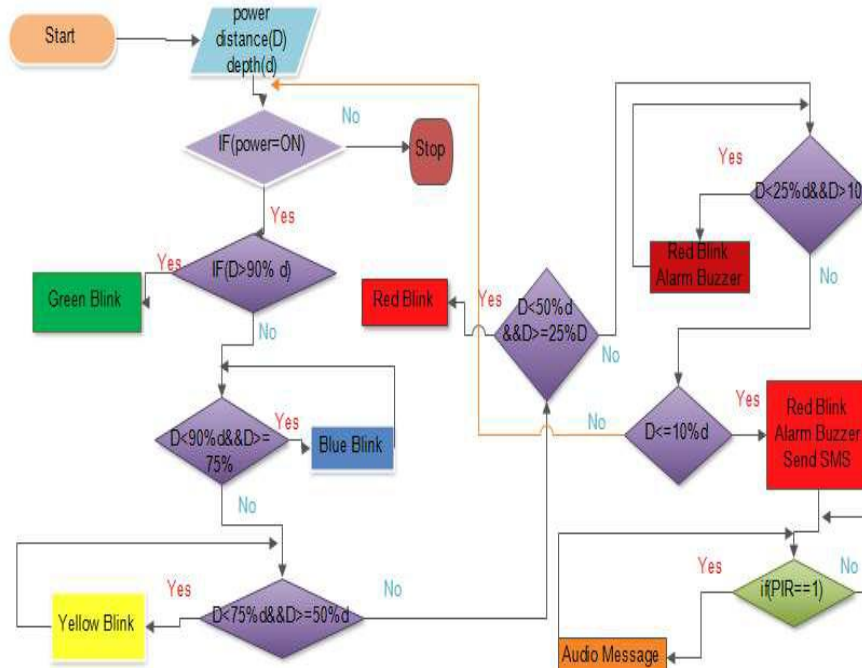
Start

power distance(D) depth(d)

No

IF(power=ON)

Stop

Yes

Yes

IF(D>90% d)

Green Blink

No

D<90%d&&D>=75%

Yes

Blue Blink

No

Yes

D<75%d&&D>=50%d

Yellow Blink

No

Red Blink

Yes

D<50%d &&D>=25%D

No

Yes

D<25%d&&D>10

Red Blink Alarm Buzzer

No

No

D<=10%d

Yes

Red Blink Alarm Buzzer Send SMS

Yes

if(PIR==1)

No

Audio Message